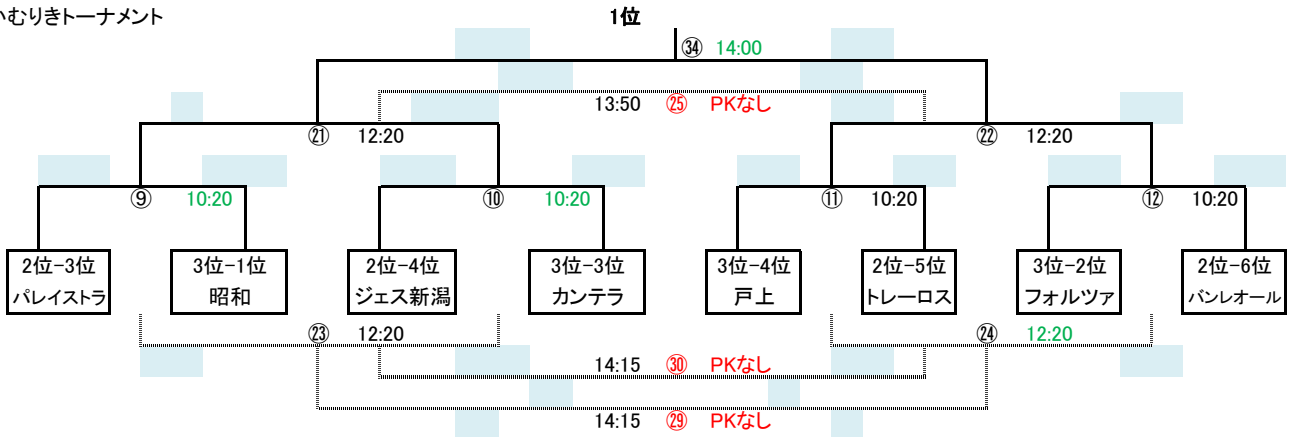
いむりきトーナメント

1位

㉞ 14:00

13:50 ㉕ PKなし

㉑ 12:20

㉒ 12:20

⑨ 10:20

⑩ 10:20

⑪ 10:20

⑫ 10:20

2位-3位
パレイストラ

3位-1位
昭和

2位-4位
ジェス新潟

3位-3位
カンテラ

3位-4位
戸上

2位-5位
トレーロス

3位-2位
フォルツァ

2位-6位
バンレオール

㉓ 12:20

㉔ 12:20

14:15 ㉚ PKなし

14:15 ㉙ PKなし